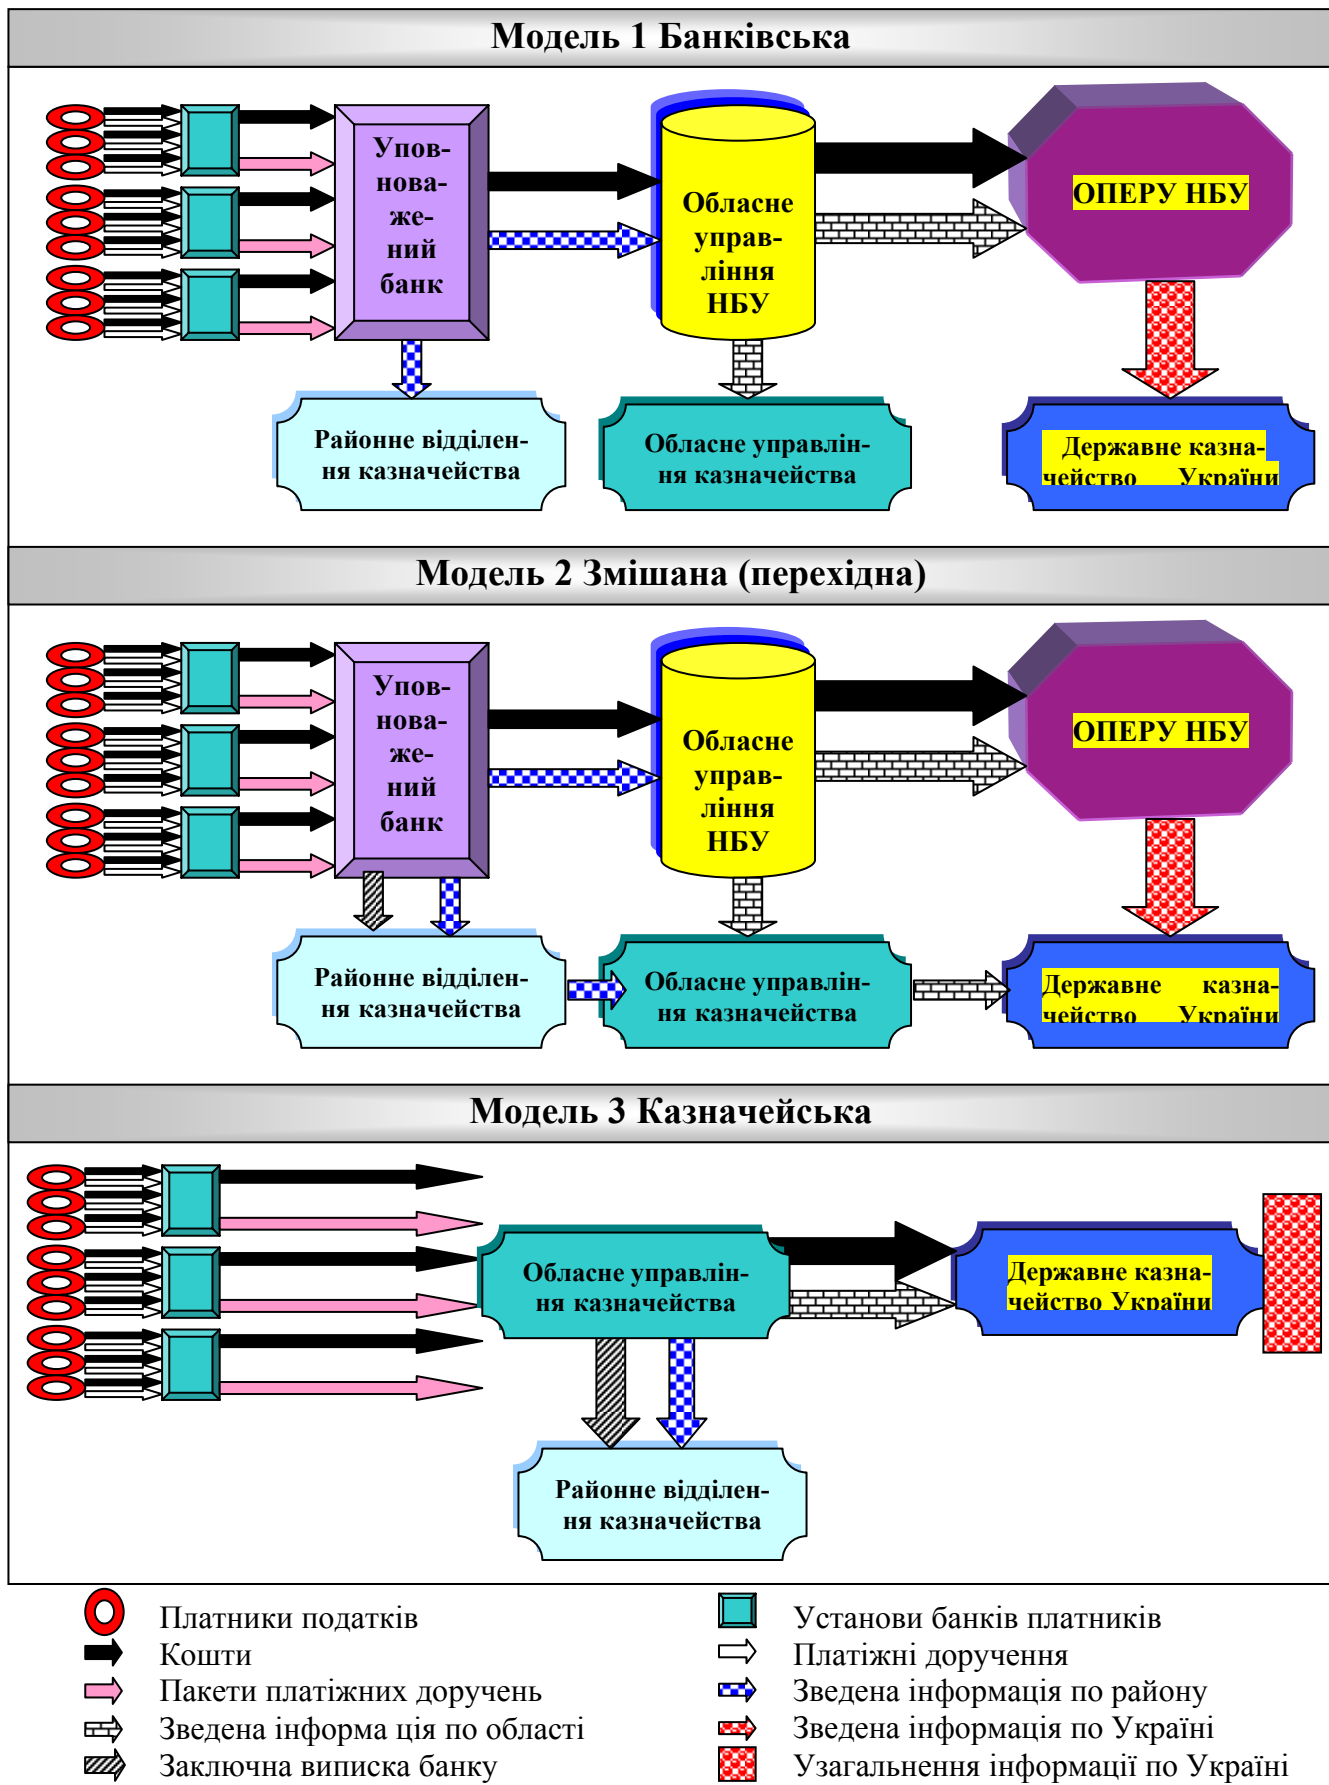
Модель 1 Банківська

Уповноважений банк

Обласне управління НБУ

ОПЕРУ НБУ

Районне відділення казначейства

Обласне управління казначейства

Державне казначейство України

Модель 2 Змішана (перехідна)

Уповноважений банк

Обласне управління НБУ

ОПЕРУ НБУ

Районне відділення казначейства

Обласне управління казначейства

Державне казначейство України

Модель 3 Казначейська

Обласне управління казначейства

Державне казначейство України

Районне відділення казначейства

Платники податків
Кошти
Пакети платіжних доручень
Зведена інформа ція по області
Заключна виписка банку

Установи банків платників
Платіжні доручення
Зведена інформація по району
Зведена інформація по Україні
Узагальнення інформації по Україні